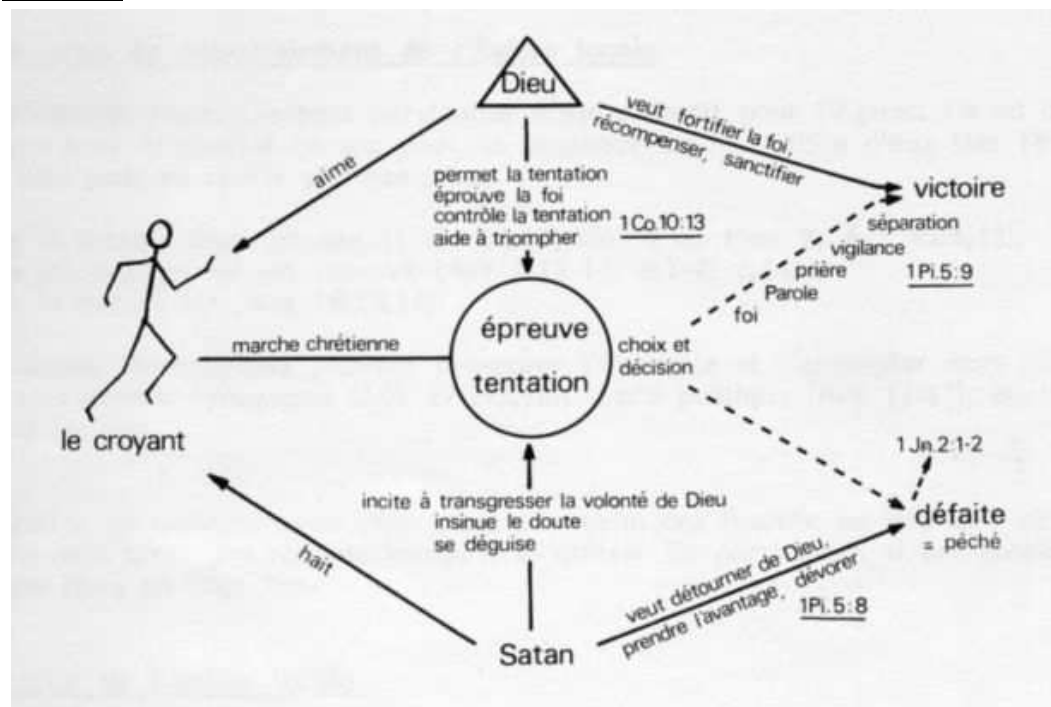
Dieu

veut fortifier la foi, récompenser, sanctifier

victoire

aime

permet la tentation
éprouve la foi
contrôle la tentation
aide à triompher

1Co.10:13

séparation
vigilance
prière
Parole
foi

1Pi.5:9

marche chrétienne

épreuve
tentation

choix et décision

le croyant

1Jn.2:1-2

incite à transgresser la volonté de Dieu
insinue le doute
se déguise

défaite
= péché

hait

veut détourner de Dieu, prendre l'avantage, dévorer

1Pi.5:8

Satan